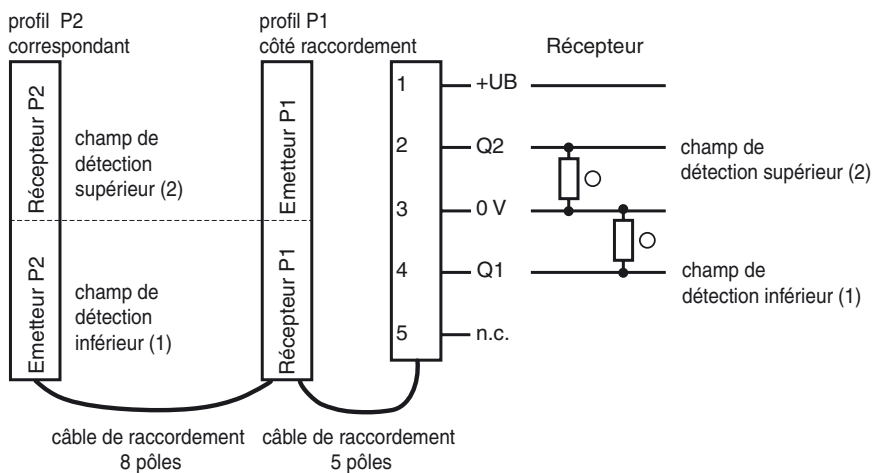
profil P2
correspondant

profil P1
côté raccordement

Récepteur

Récepteur P2

Emetteur P2

champ de détection supérieur (2)

champ de détection inférieur (1)

Emetteur P1

Récepteur P1

1 +UB
2 Q2
3 0 V
4 Q1
5 n.c.

champ de détection supérieur (2)

champ de détection inférieur (1)

câble de raccordement
8 pôles

câble de raccordement
5 pôles